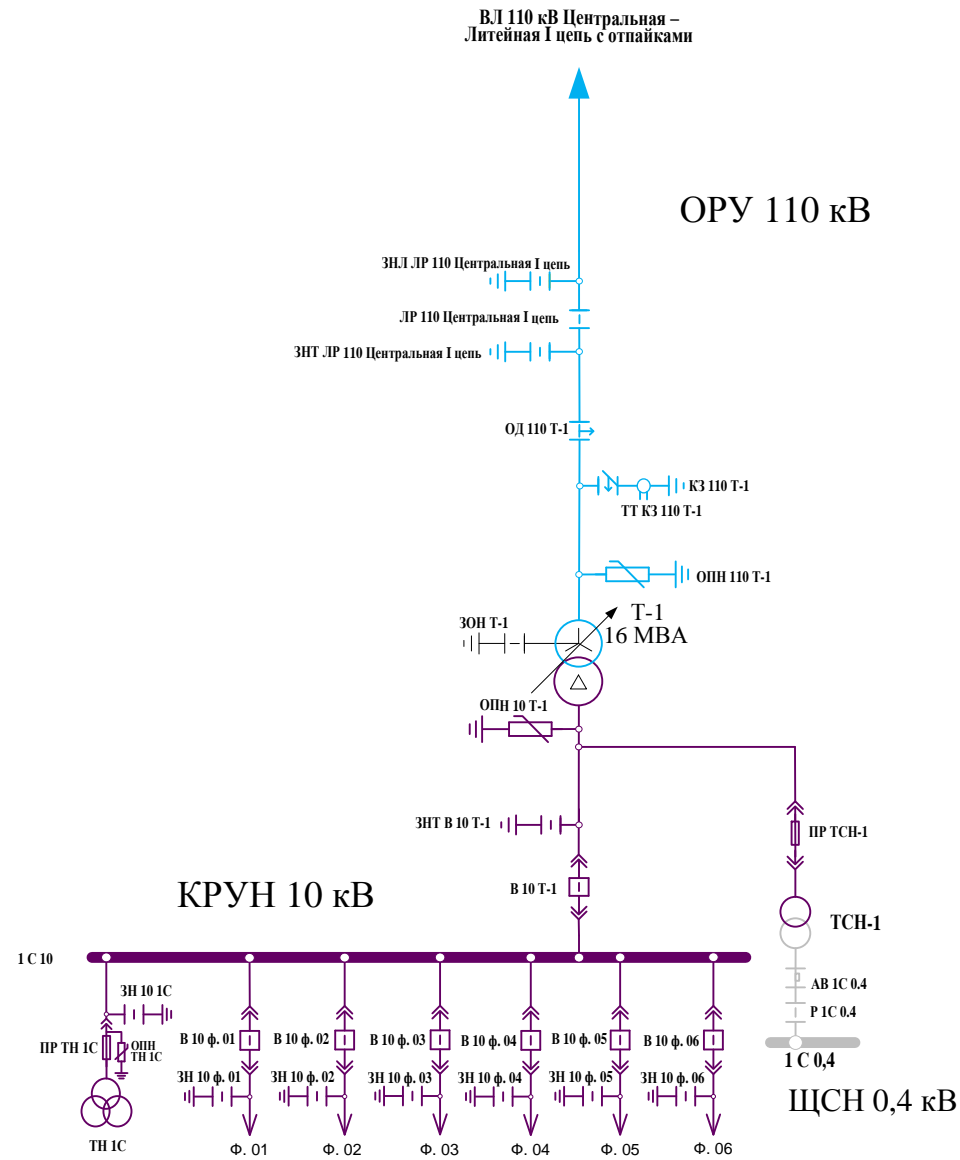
ВЛ 110 кВ Центральная – Литейная I цепь с отпайками

ОРУ 110 кВ

ЗНЛ ЛР 110 Центральная I цепь

ЛР 110 Центральная I цепь

ЗНТ ЛР 110 Центральная I цепь

ОД 110 Т-1

КЗ 110 Т-1

ТТ КЗ 110 Т-1

ОПН 110 Т-1

ЗОН Т-1

Т-1
16 МВА

ОПН 10 Т-1

ЗНТ В 10 Т-1

ПР ТСН-1

В 10 Т-1

КРУН 10 кВ

ТСН-1

1 С 10

ЗН 10 1С

АВ 1С 0.4

Р 1С 0.4

ПР ТН 1С

ОПН ТН 1С

В 10 ф. 01
В 10 ф. 02
В 10 ф. 03
В 10 ф. 04
В 10 ф. 05
В 10 ф. 06

1 С 0,4

ЗН 10 ф. 01
ЗН 10 ф. 02
ЗН 10 ф. 03
ЗН 10 ф. 04
ЗН 10 ф. 05
ЗН 10 ф. 06

ЩСН 0,4 кВ

ТН 1С

Ф. 01
Ф. 02
Ф. 03
Ф. 04
Ф. 05
Ф. 06